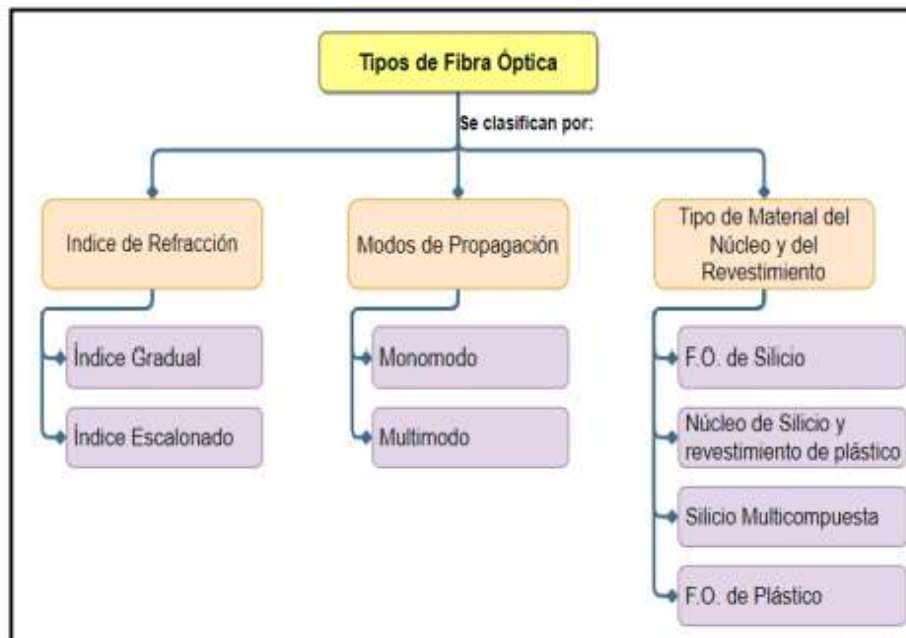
Tipos de Fibra Óptica

Se clasifican por:

Indice de Refracción

Índice Gradual

Índice Escalonado

Modos de Propagación

Monomodo

Multimodo

Tipo de Material del Núcleo y del Revestimiento

F.O. de Silicio

Núcleo de Silicio y revestimiento de plástico

Silicio Multicompuesta

F.O. de Plástico